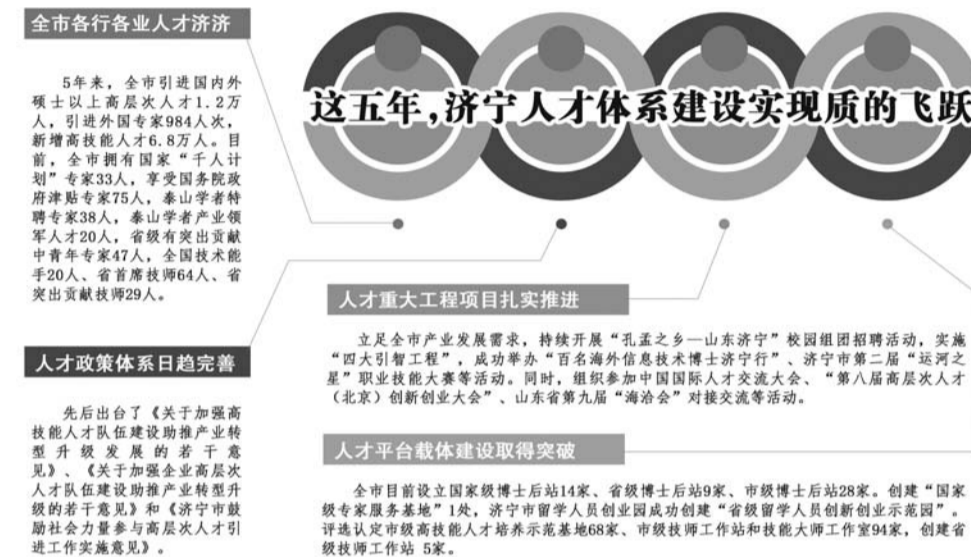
全市各行各业人才济济

5年来，全市引进国内外硕士以上高层次人才1.2万人，引进外国专家984人次，新增高技能人才6.8万人。目前，全市拥有国家“千人计划”专家33人，享受国务院政府津贴专家75人，泰山学者特聘专家38人，泰山学者产业领军人才20人，省级有突出贡献中青年专家47人，全国技术能手20人、省首席技师64人、省突出贡献技师29人。

人才政策体系日趋完善

先后出台了《关于加强高技能人才队伍建设助推产业转型升级发展的若干意见》、《关于加强企业高层次人才队伍建设助推产业转型升级的若干意见》和《济宁市鼓励社会力量参与高层次人才引进工作实施意见》。

这五年，济宁人才体系建设实现质的飞跃

人才重大工程项目扎实推进

立足全市产业发展需求，持续开展“孔孟之乡—山东济宁”校园组团招聘活动，实施“四大引智工程”，成功举办“百名海外信息技术博士济宁行”、济宁市第二届“运河之星”职业技能大赛等活动。同时，组织参加中国国际人才交流大会、“第八届高层次人才（北京）创新创业大会”、山东省第九届“海洽会”对接交流等活动。

人才平台载体建设取得突破

全市目前设立国家级博士后站14家、省级博士后站9家、市级博士后站28家。创建“国家级专家服务基地”1处，济宁市留学人员创业园成功创建“省级留学人员创新创业示范园”。评选认定市级高技能人才培养示范基地68家、市级技师工作站和技能大师工作室94家，创建省级技师工作站 5家。